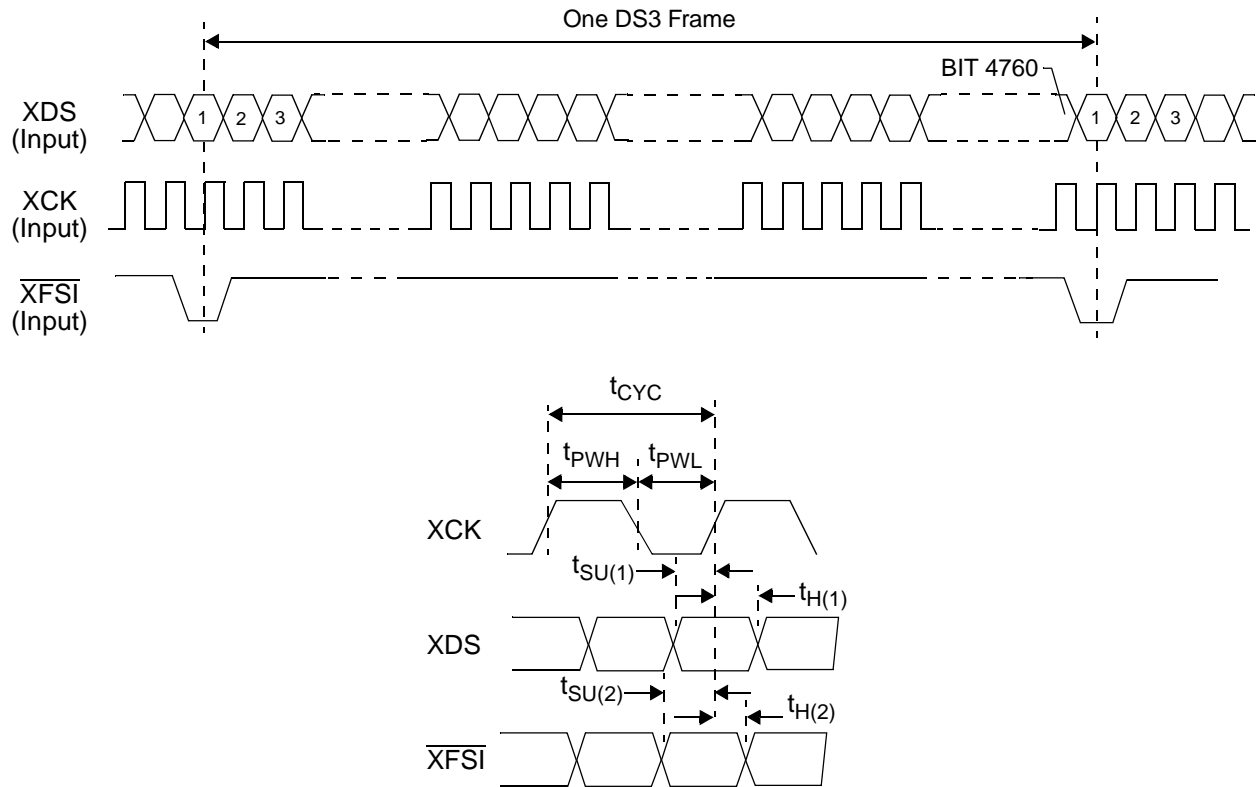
One DS3 Frame

BIT 4760

XDS (Input)

1 2 3

1 2 3

XCK (Input)

$\overline{XFSI}$ (Input)

$t_{CYC}$

$t_{PWH}$ $t_{PWL}$

XCK

$t_{SU(1)}$

$t_{H(1)}$

XDS

$t_{SU(2)}$

$t_{H(2)}$

$\overline{XFSI}$